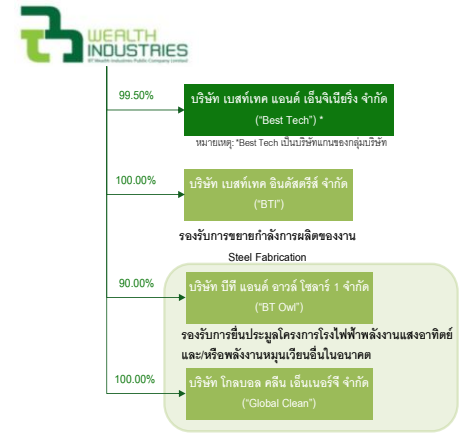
WEALTH INDUSTRIES
BT Wealth Industries Public Company Limited

99.50%
บริษัท เบสท์เทค แอนด์ เอ็นจิเนียริ่ง จำกัด
("Best Tech") *
หมายเหตุ: *Best Tech เป็นบริษัทแกนของกลุ่มบริษัท

100.00%
บริษัท เบสท์เทค อินดัสตรีส์ จำกัด
("BTI")
รองรับการขยายกำลังการผลิตของงาน
Steel Fabrication

90.00%
บริษัท บีที แอนด์ อาวล์ โซลาร์ 1 จำกัด
("BT Owl")
รองรับการยื่นประมูลโครงการโรงไฟฟ้าพลังงานแสงอาทิตย์ และ/หรือพลังงานหมุนเวียนอื่นในอนาคต

100.00%
บริษัท โกลบอล คลีน เอ็นเนอร์จี จำกัด
("Global Clean")